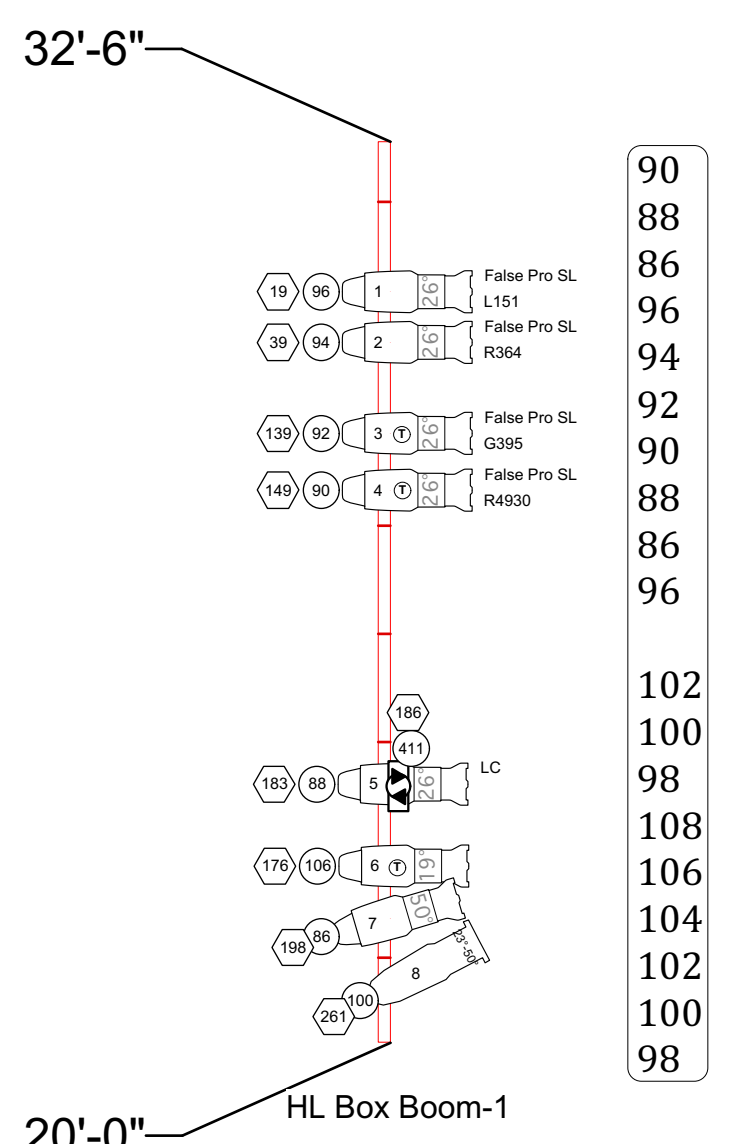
32'-6"

19 96 1 26° False Pro SL L151
39 94 2 26° False Pro SL R364
139 92 3 T 26° False Pro SL G395
149 90 4 T 26° False Pro SL R4930

186
411
183 88 5 26° LC
176 106 6 T 19°
198 86 7 50°
261 100 8 23°-50°

90
88
86
96
94
92
90
88
86
96

102
100
98
108
106
104
102
100
98

20'-0"
HL Box Boom-1